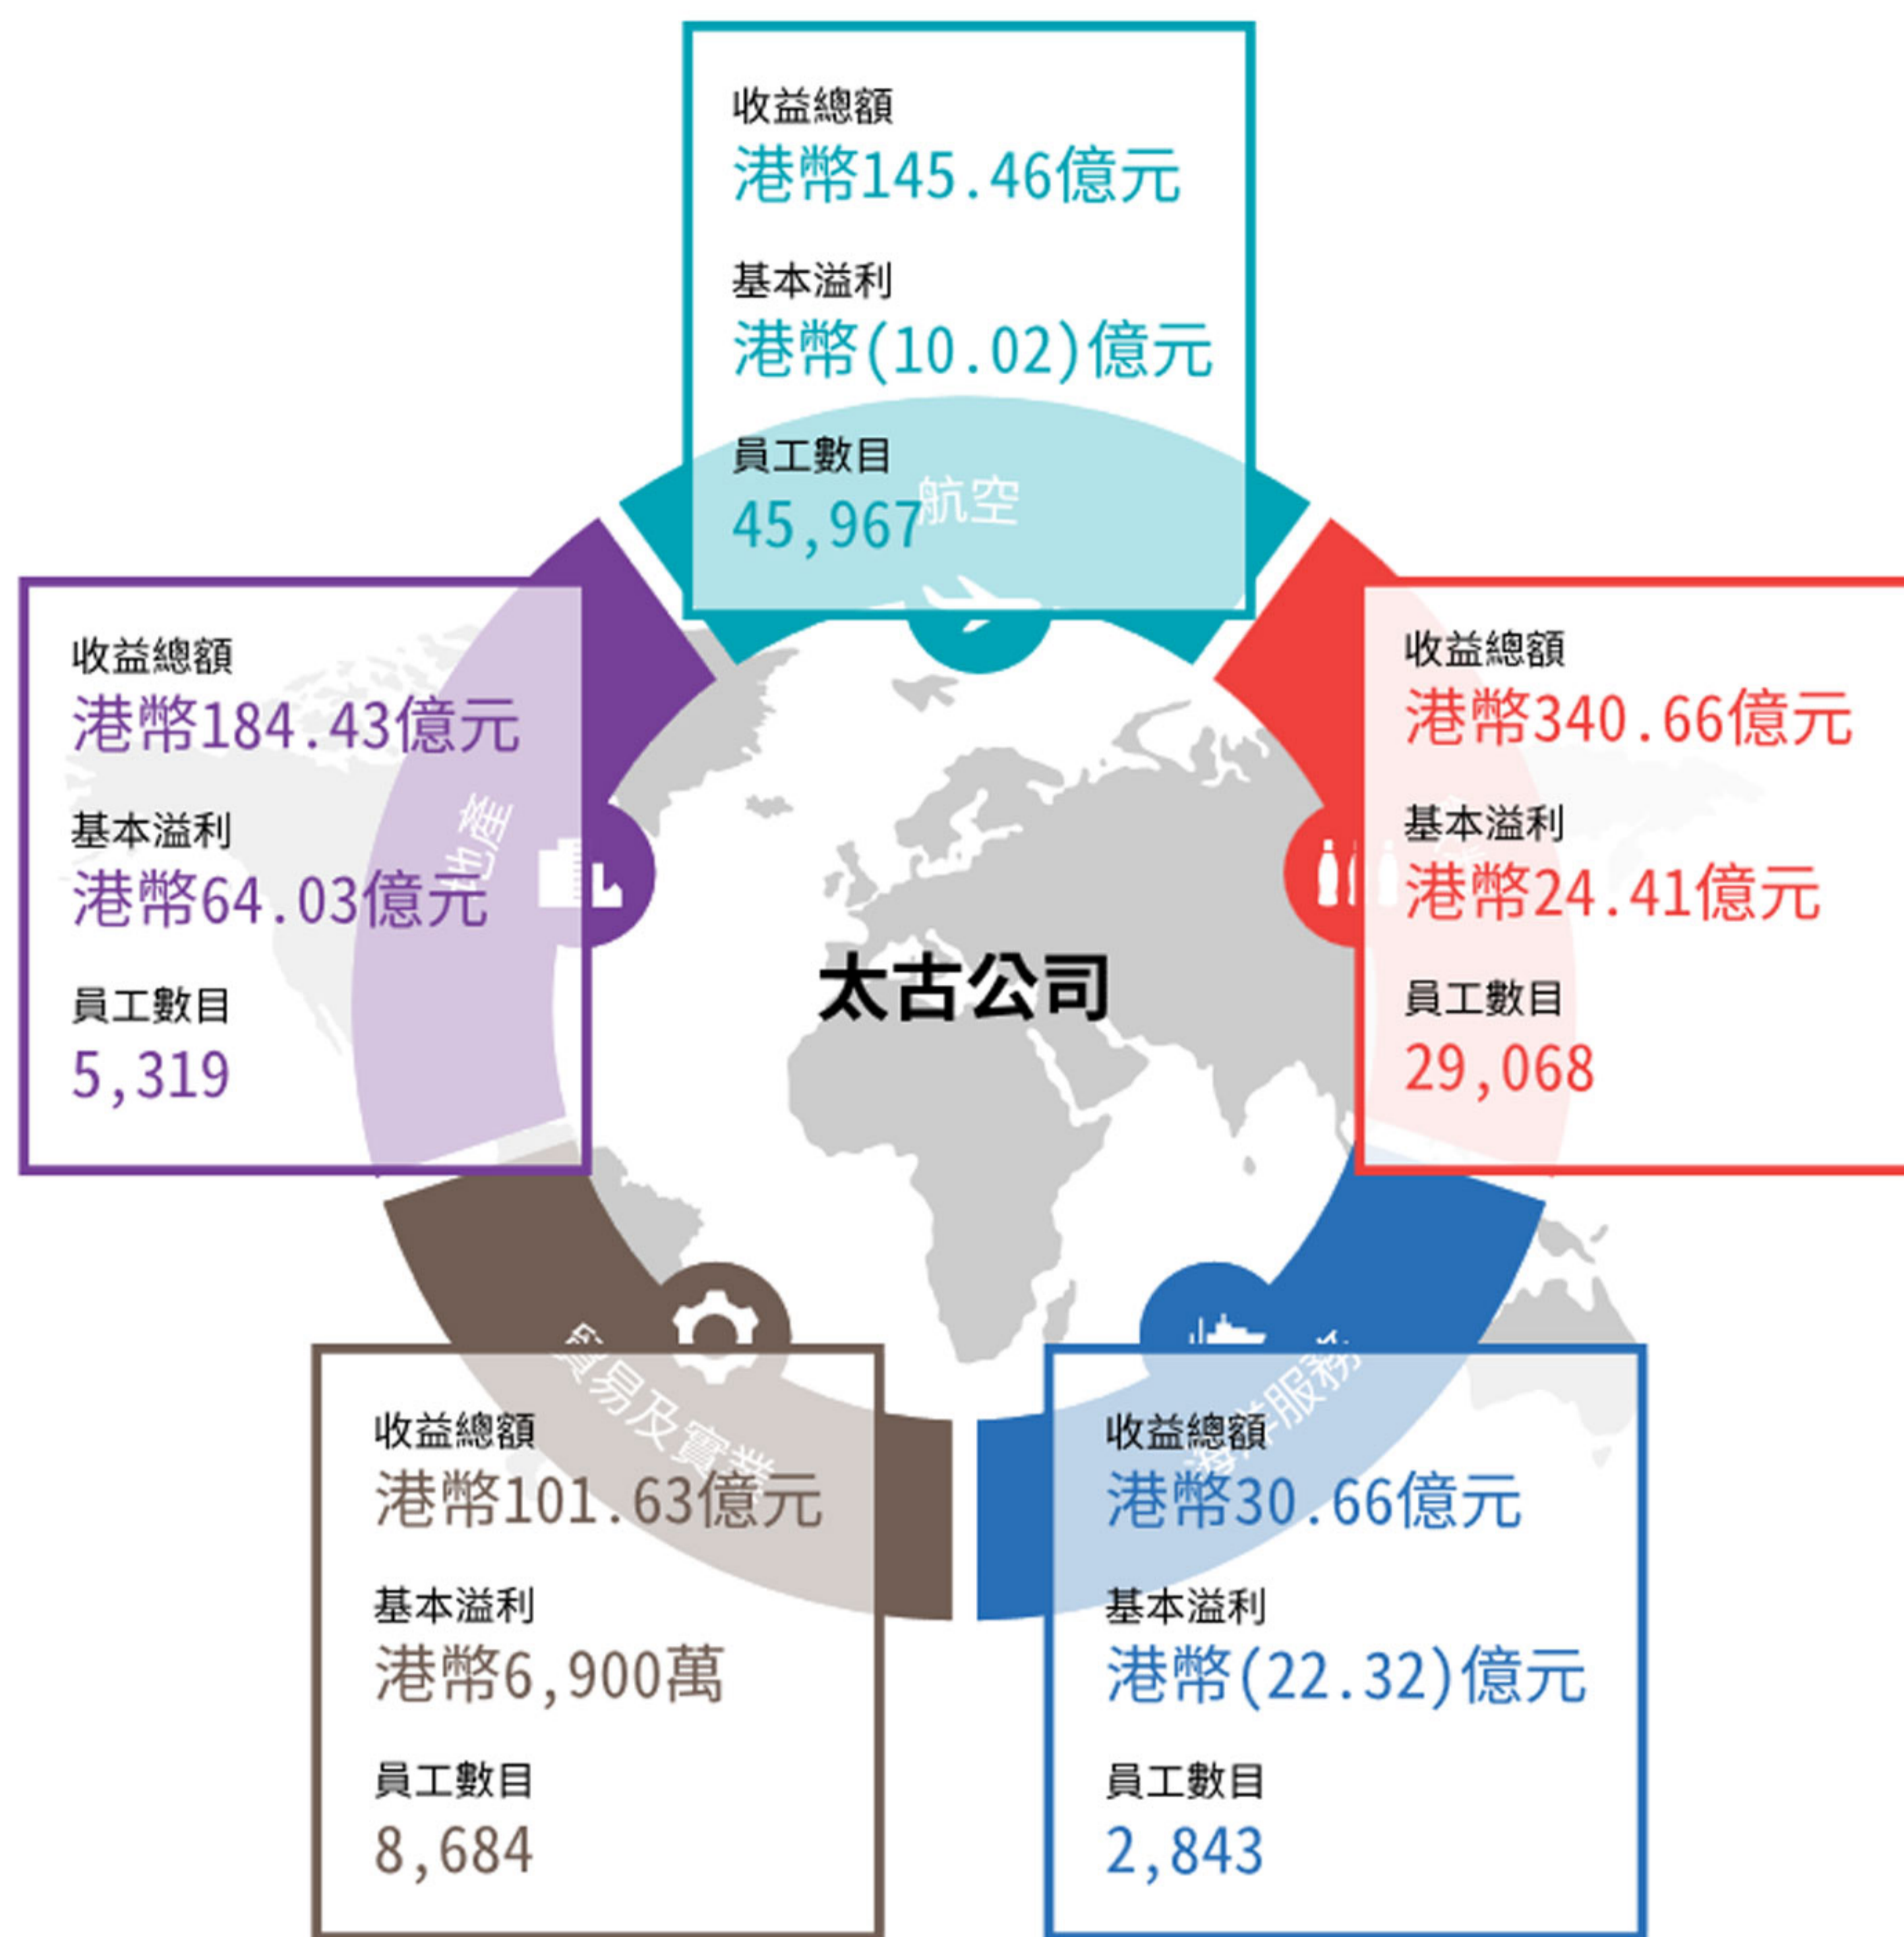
收益總額
港幣145.46億元

基本溢利
港幣(10.02)億元

員工數目
45,967

航空

收益總額
港幣184.43億元

基本溢利
港幣64.03億元

員工數目
5,319

地產

收益總額
港幣340.66億元

基本溢利
港幣24.41億元

員工數目
29,068

太古公司

貿易及實業

收益總額
港幣101.63億元

基本溢利
港幣6,900萬

員工數目
8,684

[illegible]服務

收益總額
港幣30.66億元

基本溢利
港幣(22.32)億元

員工數目
2,843